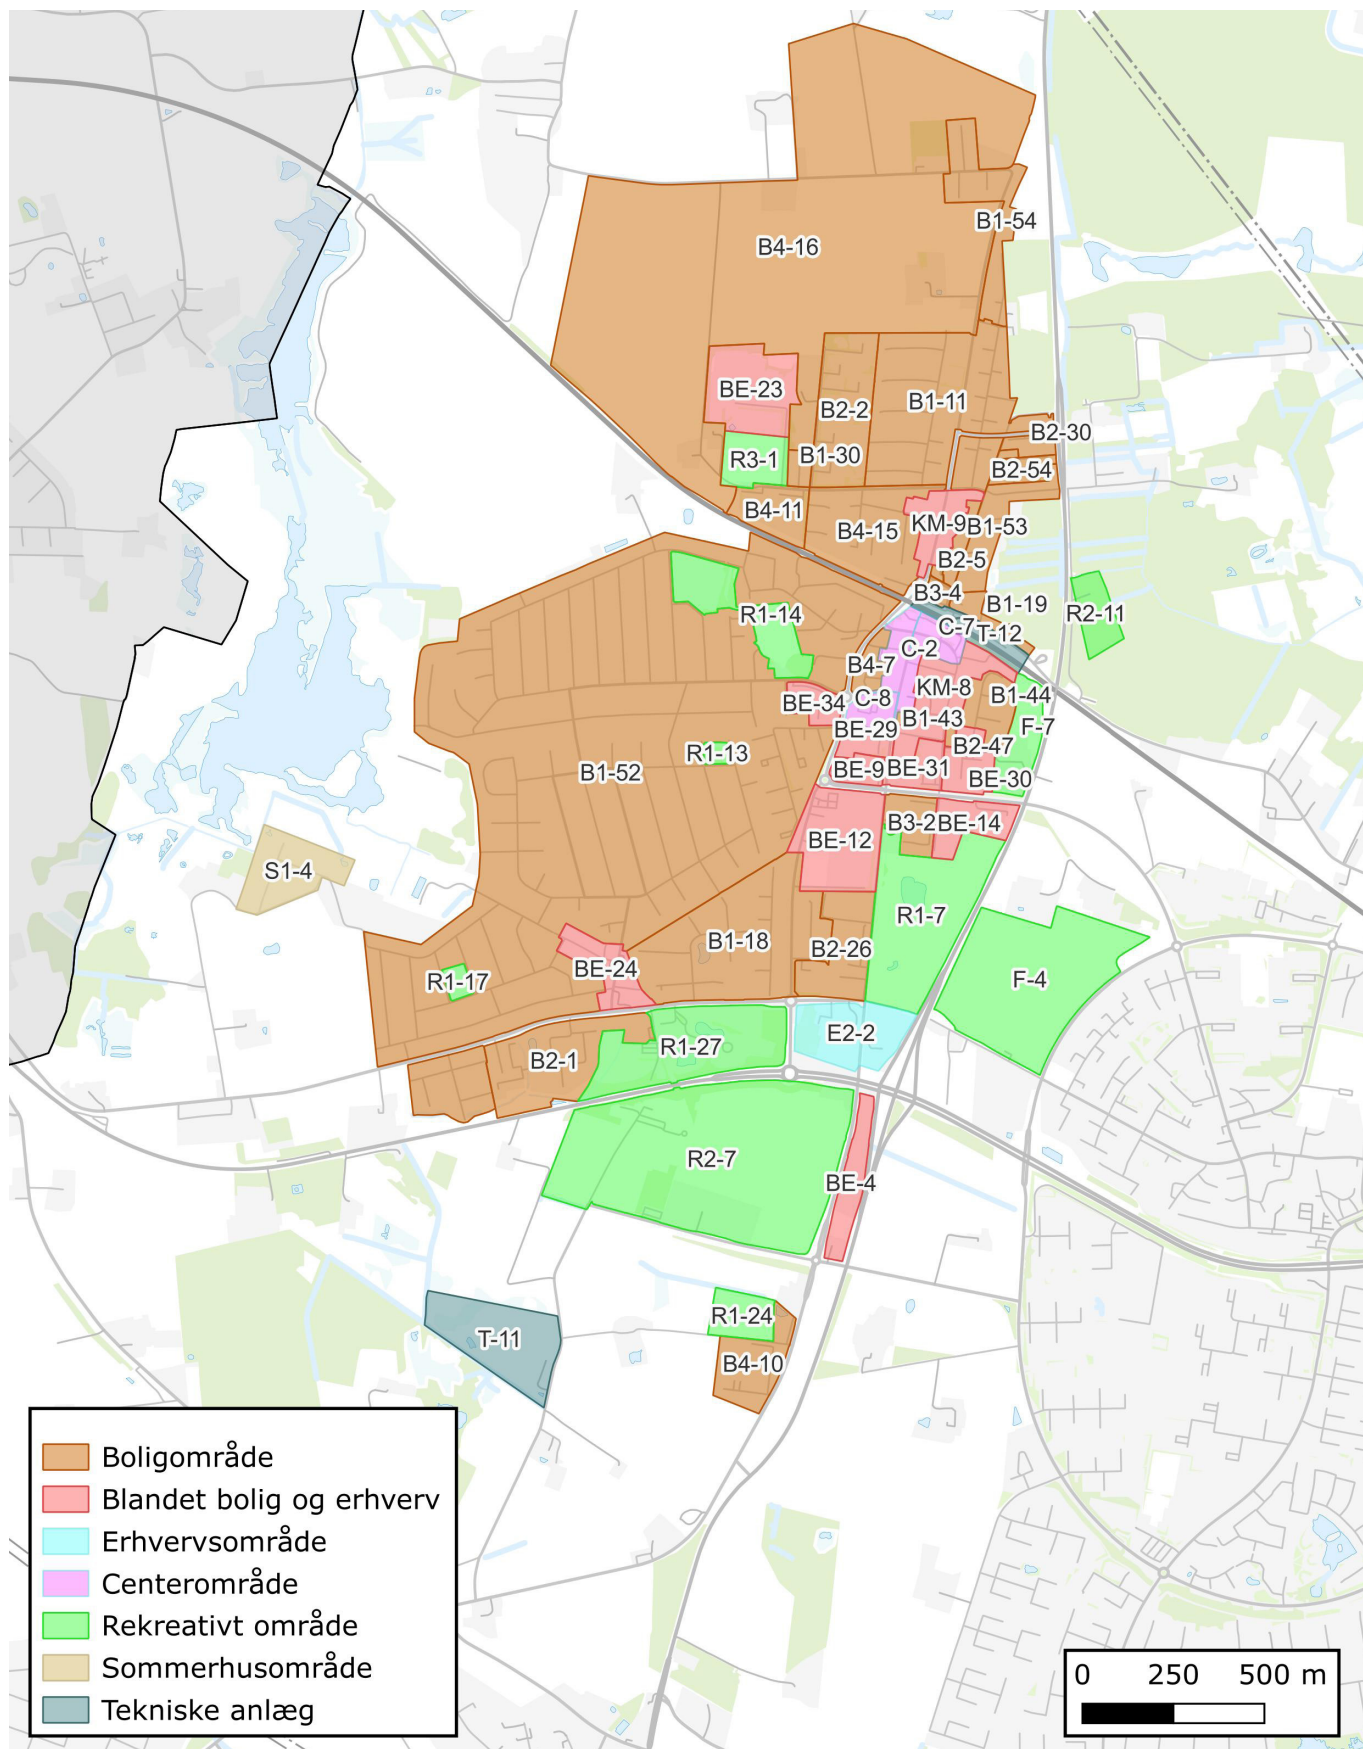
B1-54
B4-16
BE-23
B2-2
B1-11
B2-30
R3-1
B1-30
B2-54
B4-11
B4-15
KM-9
B1-53
B2-5
B3-4
B1-19
R2-11
R1-14
C-7
T-12
C-2
B4-7
KM-8
B1-44
BE-34
C-8
F-7
BE-29
B1-43
R1-13
B2-47
B1-52
BE-9
BE-31
BE-30
B3-2
BE-14
BE-12
S1-4
R1-7
B1-18
B2-26
F-4
R1-17
BE-24
E2-2
R1-27
B2-1
R2-7
BE-4
R1-24
T-11
B4-10

Boligområde
Blandet bolig og erhverv
Erhvervsområde
Centerområde
Rekreativt område
Sommerhusområde
Tekniske anlæg

0 250 500 m